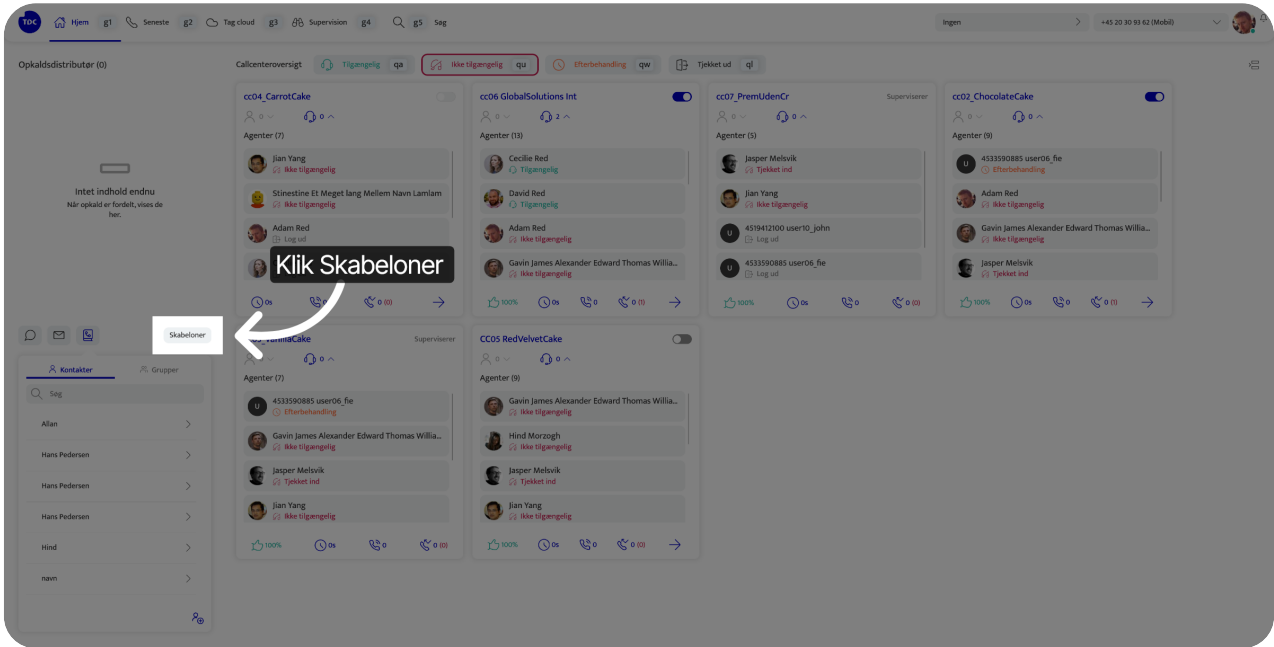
TDC Hjem g1 Seneste g2 Tag cloud g3 Supervision g4 g5 Søg

Ingen

+45 20 30 93 62 (Mobil)

Opkaldsdistributør (0)

Callcenteroversigt Tilgængelig qa Ikke tilgængelig qu Efterbehandling qw Tjekket ud ql

Intet indhold endnu
Når opkald er fordelt, vises de her.

cc04_CarrotCake
0 0
Agenter (7)
Jian Yang
Ikke tilgængelig
Stinestine Et Meget lang Mellem Navn Lamlam
Ikke tilgængelig
Adam Red
Log ud
0s 0 0 (0)

cc06 GlobalSolutions Int
0 2
Agenter (13)
Cecilie Red
Tilgængelig
David Red
Tilgængelig
Adam Red
Ikke tilgængelig
Gavin James Alexander Edward Thomas Willia...
Ikke tilgængelig
100% 0s 0 0 (1)

cc07_PremUdenCr Superviserer
0 0
Agenter (5)
Jasper Melsvik
Tjekket ind
Jian Yang
Ikke tilgængelig
4519412100 user10_john
Log ud
4533590885 user06_fie
Log ud
100% 0s 0 0 (0)

cc02_ChocolateCake
0 0
Agenter (9)
4533590885 user06_fie
Efterbehandling
Adam Red
Ikke tilgængelig
Gavin James Alexander Edward Thomas Willia...
Ikke tilgængelig
Jasper Melsvik
Tjekket ind
100% 0s 0 0 (1)

Klik Skabeloner

Skabeloner

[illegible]VanillaCake Superviserer
0 0
Agenter (7)
4533590885 user06_fie
Efterbehandling
Gavin James Alexander Edward Thomas Willia...
Ikke tilgængelig
Jasper Melsvik
Tjekket ind
Jian Yang
Ikke tilgængelig
100% 0s 0 0 (0)

CC05 RedVelvetCake
0 0
Agenter (9)
Gavin James Alexander Edward Thomas Willia...
Ikke tilgængelig
Hind Morzogh
Ikke tilgængelig
Jasper Melsvik
Tjekket ind
Jian Yang
Ikke tilgængelig
100% 0s 0 0 (0)

Kontakter Grupper
Søg
Allan
Hans Pedersen
Hans Pedersen
Hans Pedersen
Hind
navn